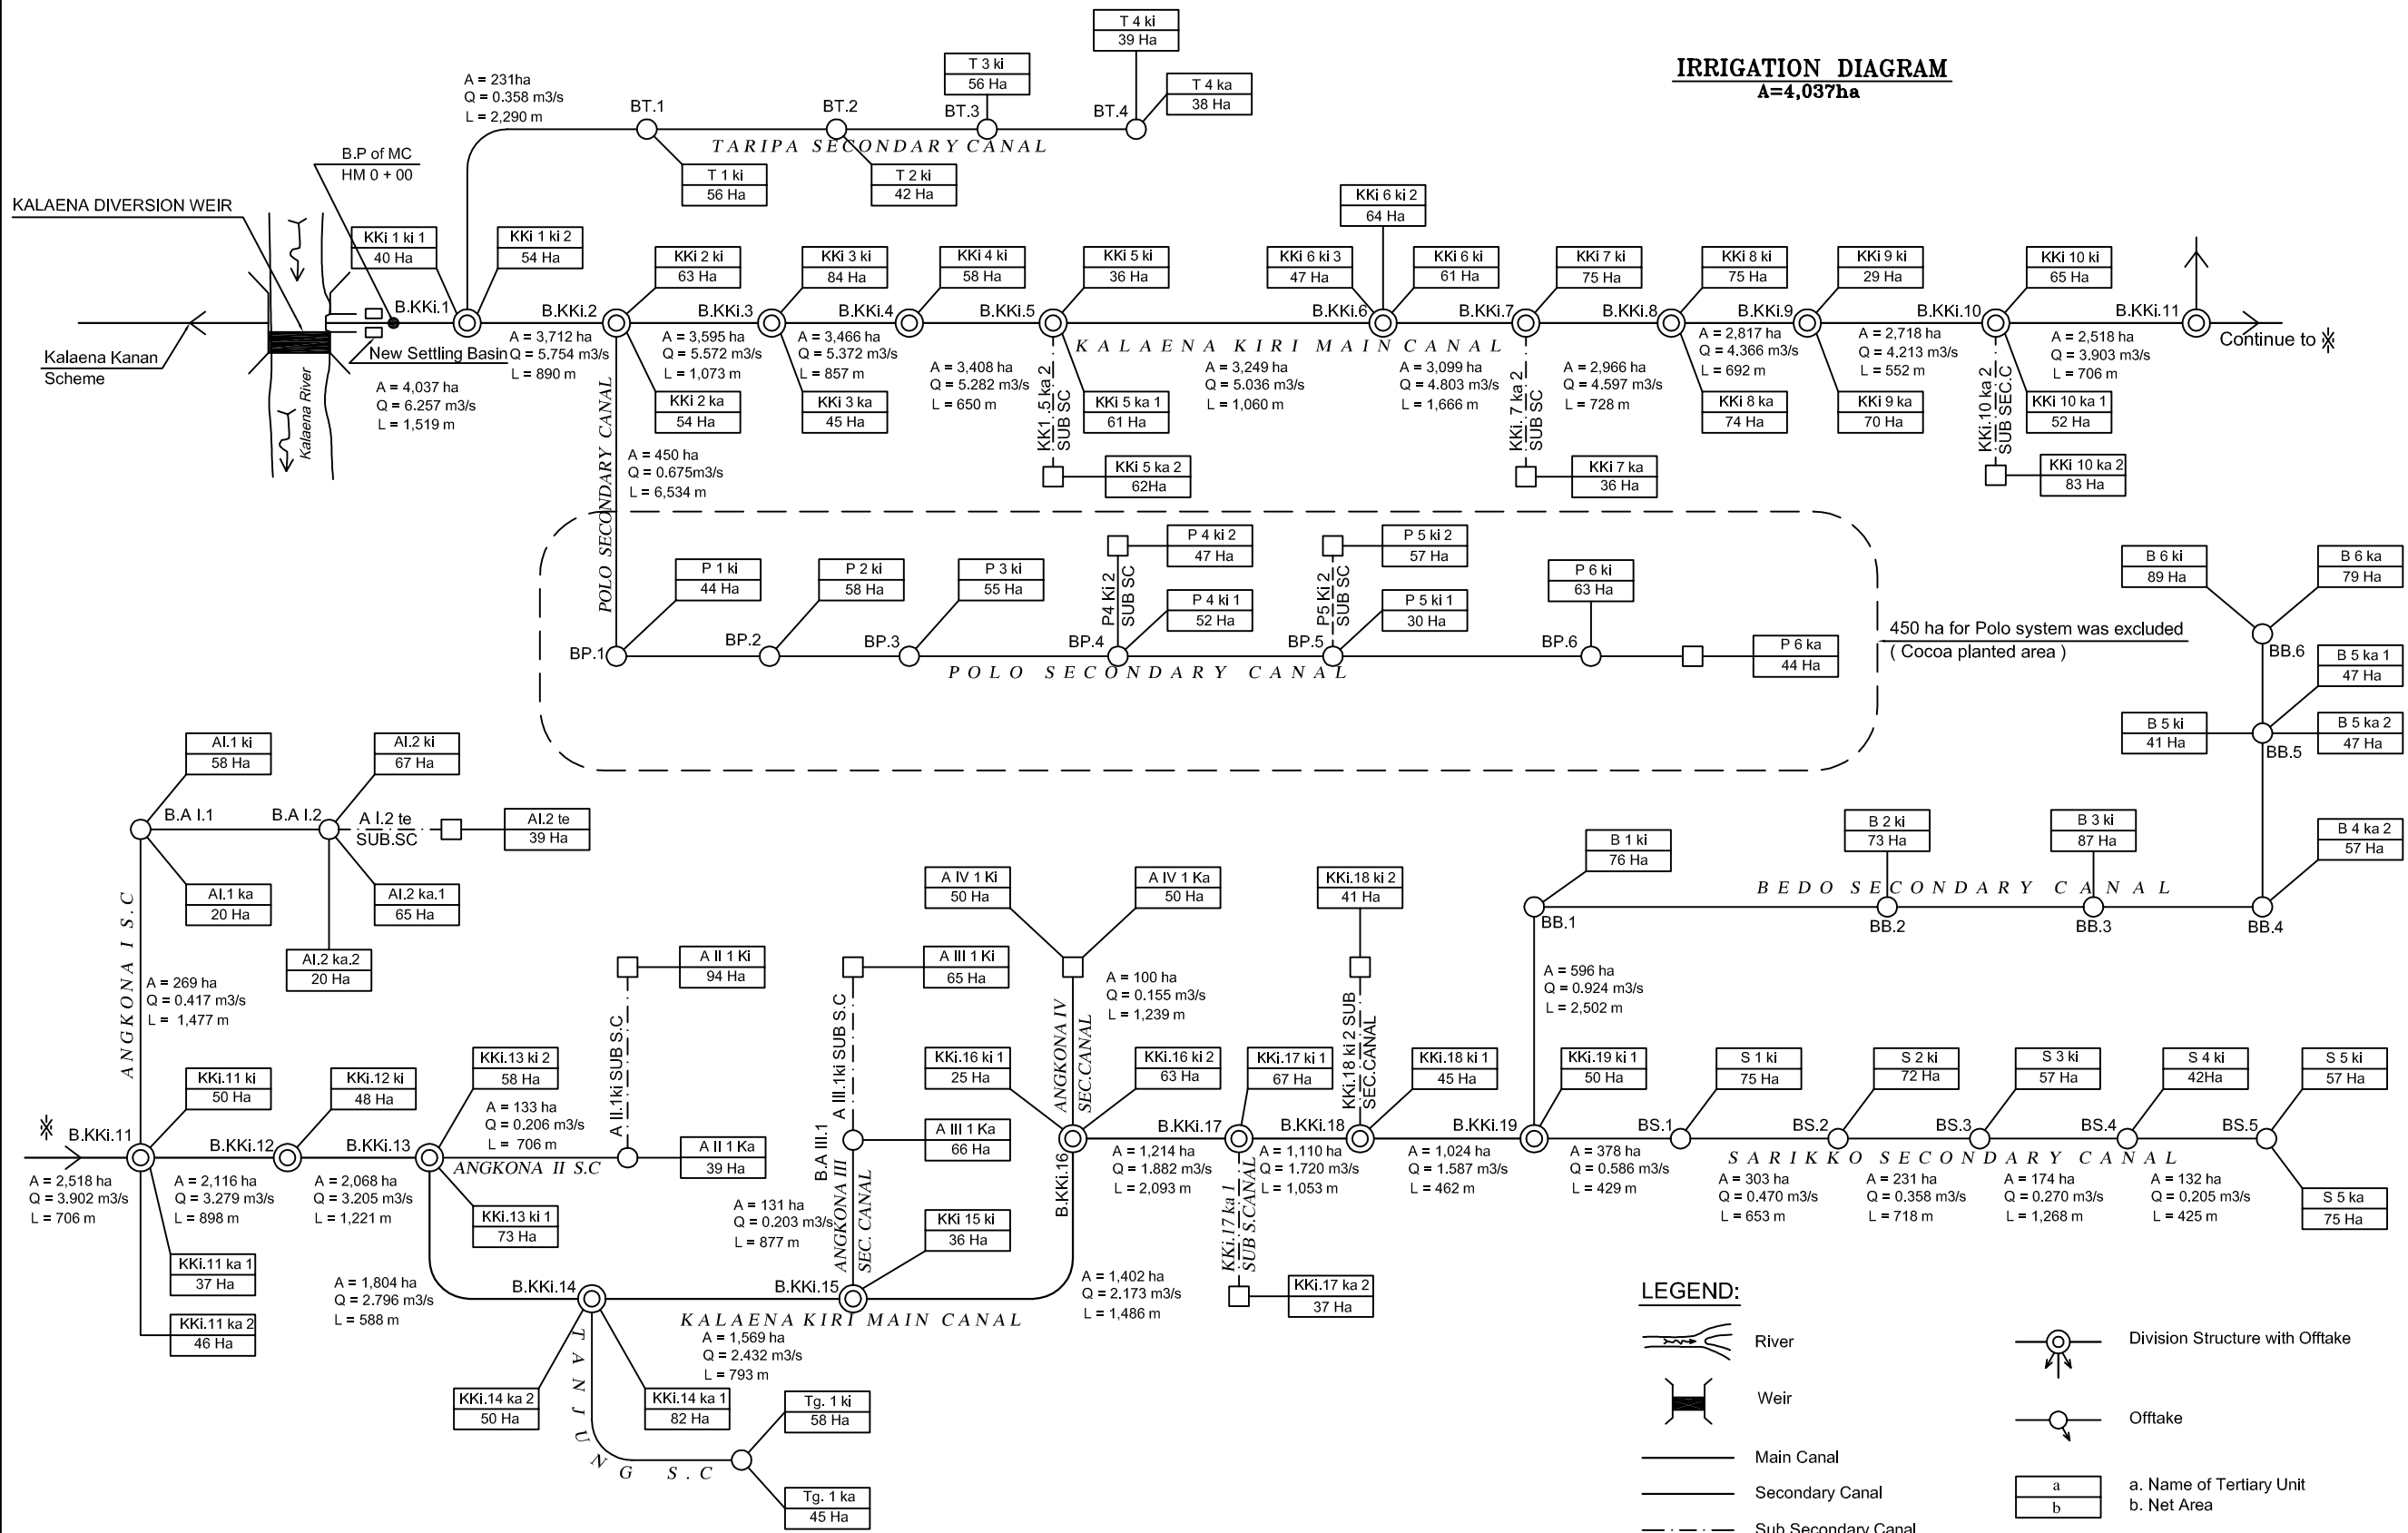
IRRIGATION DIAGRAM
A=4,037ha

T 4 ki
39 Ha

T 3 ki
56 Ha

T 4 ka
38 Ha

A = 231ha
Q = 0.358 m3/s
L = 2,290 m

BT.1 BT.2 BT.3 BT.4

TARIPA SECONDARY CANAL

T 1 ki
56 Ha

T 2 ki
42 Ha

B.P of MC
HM 0 + 00

KALAENA DIVERSION WEIR

KKi 1 ki 1
40 Ha

KKi 1 ki 2
54 Ha

KKi 2 ki
63 Ha

KKi 3 ki
84 Ha

KKi 4 ki
58 Ha

KKi 5 ki
36 Ha

KKi 6 ki 2
64 Ha

KKi 6 ki 3
47 Ha

KKi 6 ki
61 Ha

KKi 7 ki
75 Ha

KKi 8 ki
75 Ha

KKi 9 ki
29 Ha

KKi 10 ki
65 Ha

B.KKi.1 B.KKi.2 B.KKi.3 B.KKi.4 B.KKi.5 B.KKi.6 B.KKi.7 B.KKi.8 B.KKi.9 B.KKi.10 B.KKi.11

Continue to

Kalaena Kanan Scheme

New Settling Basin

Kalaena River

A = 4,037 ha
Q = 6.257 m3/s
L = 1,519 m

A = 3,712 ha
Q = 5.754 m3/s
L = 890 m

A = 3,595 ha
Q = 5.572 m3/s
L = 1,073 m

A = 3,466 ha
Q = 5.372 m3/s
L = 857 m

A = 3,408 ha
Q = 5.282 m3/s
L = 650 m

KALAENA KIRI MAIN CANAL

A = 3,249 ha
Q = 5.036 m3/s
L = 1,060 m

A = 3,099 ha
Q = 4.803 m3/s
L = 1,666 m

A = 2,966 ha
Q = 4.597 m3/s
L = 728 m

A = 2,817 ha
Q = 4.366 m3/s
L = 692 m

A = 2,718 ha
Q = 4.213 m3/s
L = 552 m

A = 2,518 ha
Q = 3.903 m3/s
L = 706 m

KKi 2 ka
54 Ha

KKi 3 ka
45 Ha

KKi 5 ka 1
61 Ha

KKi 8 ka
74 Ha

KKi 9 ka
70 Ha

KKi 10 ka 1
52 Ha

KKi .5 ka 2 SUB SC

KKi 5 ka 2
62Ha

KKi. 7 ka 2 SUB SC

KKi 7 ka
36 Ha

KKi.10 ka 2 SUB SEC.C

KKi 10 ka 2
83 Ha

POLO SECONDARY CANAL

A = 450 ha
Q = 0.675m3/s
L = 6,534 m

P 4 ki 2
47 Ha

P 5 ki 2
57 Ha

P 1 ki
44 Ha

P 2 ki
58 Ha

P 3 ki
55 Ha

P4 Ki 2 SUB SC

P 4 ki 1
52 Ha

P5 Ki 2 SUB SC

P 5 ki 1
30 Ha

P 6 ki
63 Ha

BP.1 BP.2 BP.3 BP.4 BP.5 BP.6

P 6 ka
44 Ha

POLO SECONDARY CANAL

450 ha for Polo system was excluded
( Cocoa planted area )

B 6 ki
89 Ha

B 6 ka
79 Ha

BB.6

B 5 ka 1
47 Ha

B 5 ki
41 Ha

B 5 ka 2
47 Ha

BB.5

AI.1 ki
58 Ha

AI.2 ki
67 Ha

B.A I.1 B.A I.2

A I.2 te SUB.SC

AI.2 te
39 Ha

AI.1 ka
20 Ha

AI.2 ka.1
65 Ha

AI.2 ka.2
20 Ha

ANGKONA I S.C

A = 269 ha
Q = 0.417 m3/s
L = 1,477 m

B 1 ki
76 Ha

B 2 ki
73 Ha

B 3 ki
87 Ha

B 4 ka 2
57 Ha

BEDO SECONDARY CANAL

BB.1 BB.2 BB.3 BB.4

A IV 1 Ki
50 Ha

A IV 1 Ka
50 Ha

KKi.18 ki 2
41 Ha

A II 1 Ki
94 Ha

A III 1 Ki
65 Ha

A = 100 ha
Q = 0.155 m3/s
L = 1,239 m

A = 596 ha
Q = 0.924 m3/s
L = 2,502 m

KKi.11 ki
50 Ha

KKi.12 ki
48 Ha

KKi.13 ki 2
58 Ha

A II.1ki SUB.S.C

A III.1ki SUB S.C

KKi.16 ki 1
25 Ha

ANGKONA IV SEC.CANAL

KKi.16 ki 2
63 Ha

KKi.17 ki 1
67 Ha

KKi.18 ki 2 SUB SEC.CANAL

KKi.18 ki 1
45 Ha

KKi.19 ki 1
50 Ha

S 1 ki
75 Ha

S 2 ki
72 Ha

S 3 ki
57 Ha

S 4 ki
42Ha

S 5 ki
57 Ha

A = 133 ha
Q = 0.206 m3/s
L = 706 m

A II 1 Ka
39 Ha

B.A III.1

A III 1 Ka
66 Ha

B.KKi.11 B.KKi.12 B.KKi.13 B.KKi.16 B.KKi.17 B.KKi.18 B.KKi.19

BS.1 BS.2 BS.3 BS.4 BS.5

ANGKONA II S.C

A = 2,518 ha
Q = 3.902 m3/s
L = 706 m

A = 2,116 ha
Q = 3.279 m3/s
L = 898 m

A = 2,068 ha
Q = 3.205 m3/s
L = 1,221 m

A = 1,214 ha
Q = 1.882 m3/s
L = 2,093 m

A = 1,110 ha
Q = 1.720 m3/s
L = 1,053 m

A = 1,024 ha
Q = 1.587 m3/s
L = 462 m

A = 378 ha
Q = 0.586 m3/s
L = 429 m

SARIKKO SECONDARY CANAL

A = 303 ha
Q = 0.470 m3/s
L = 653 m

A = 231 ha
Q = 0.358 m3/s
L = 718 m

A = 174 ha
Q = 0.270 m3/s
L = 1,268 m

A = 132 ha
Q = 0.205 m3/s
L = 425 m

S 5 ka
75 Ha

KKi.13 ki 1
73 Ha

A = 131 ha
Q = 0.203 m3/s
L = 877 m

ANGKONA III SEC. CANAL

KKi 15 ki
36 Ha

KKi.17 ka 1 SUB S.CANAL

KKi.11 ka 1
37 Ha

A = 1,804 ha
Q = 2.796 m3/s
L = 588 m

B.KKi.14 B.KKi.15

A = 1,402 ha
Q = 2.173 m3/s
L = 1,486 m

KKi.17 ka 2
37 Ha

KKi.11 ka 2
46 Ha

KALAENA KIRI MAIN CANAL

A = 1,569 ha
Q = 2.432 m3/s
L = 793 m

TANJUNG S.C

KKi.14 ka 2
50 Ha

KKi.14 ka 1
82 Ha

Tg. 1 ki
58 Ha

Tg. 1 ka
45 Ha

LEGEND:
River
Weir
Main Canal
Secondary Canal
Sub Secondary Canal
Division Structure with Offtake
Offtake
a
b
a. Name of Tertiary Unit
b. Net Area